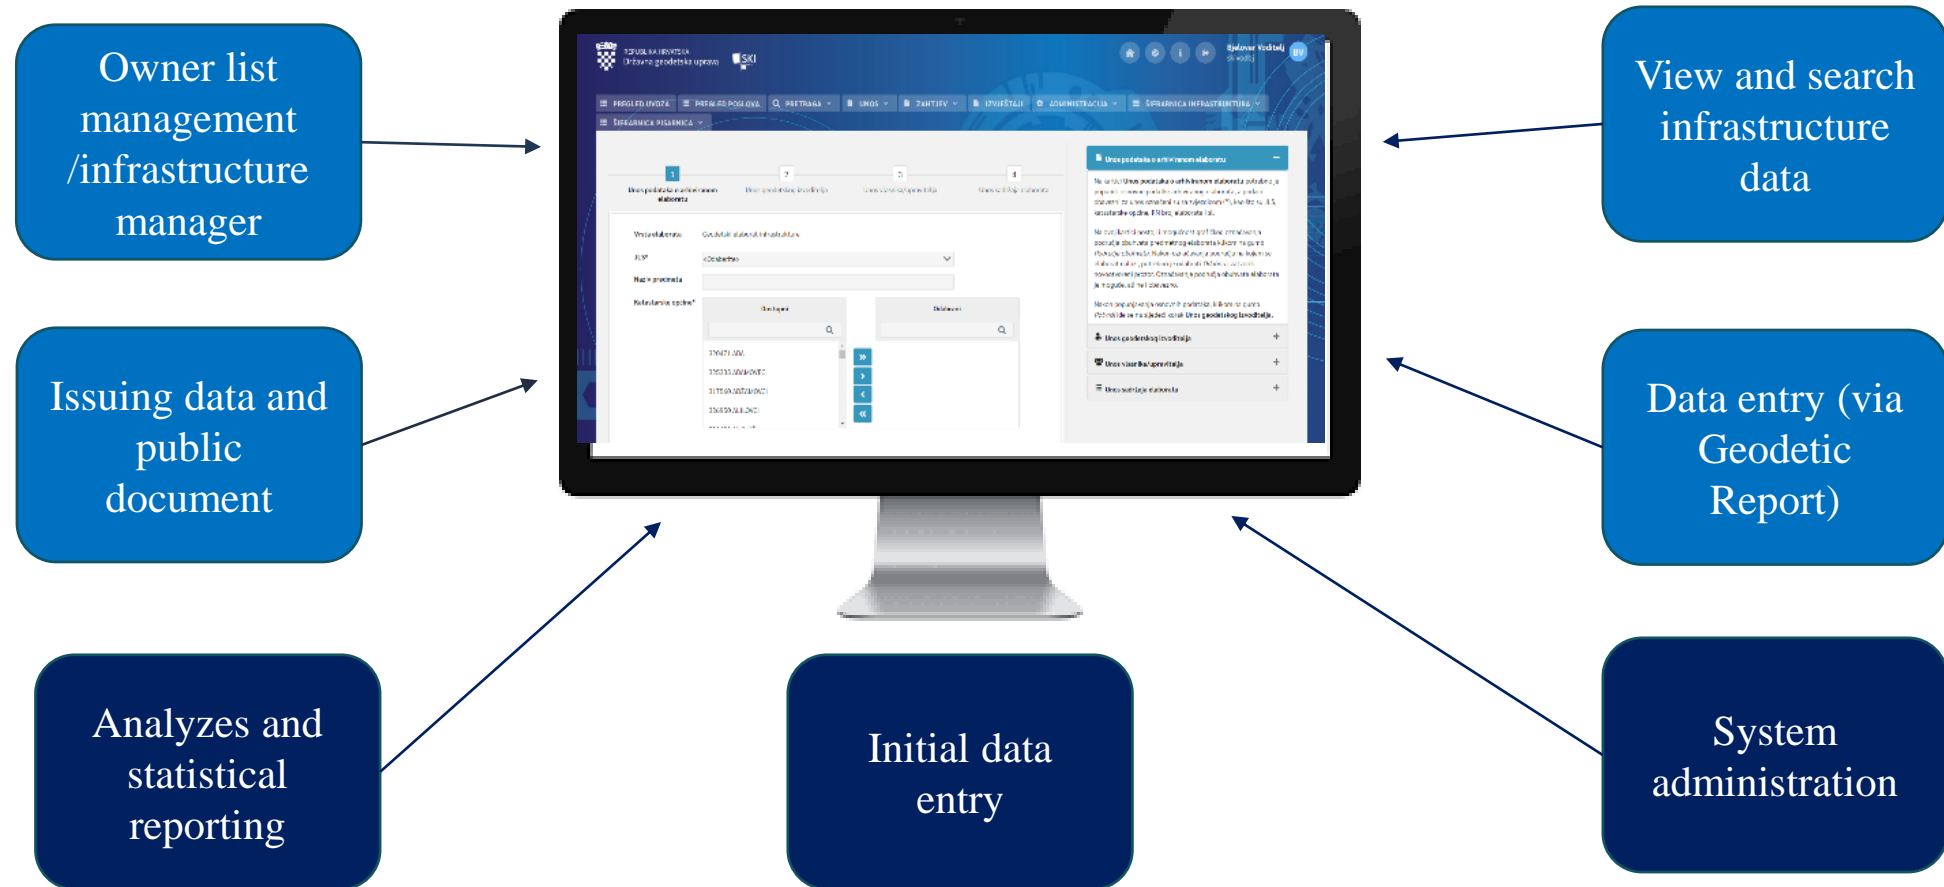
Owner list management /infrastructure manager

View and search infrastructure data

Issuing data and public document

Data entry (via Geodetic Report)

Analyzes and statistical reporting

Initial data entry

System administration

REPUBLIKA HRVATSKA
Državna geodetska uprava
SKI

Bjelovar Voditelj

PREGLED UVODA
PREGLED POSLOVA
PRETRAGA
UNOS
ZAHTJEV
IZVJEŠTAJI
ADMINISTRACIJA
ŠIFRARNICA INFRASTRUKTURA
ŠIFRARNICA PISARNICA

1
2
3
4

Unos podataka o arhiviranom elaboratu

Vrsta elaborata
Geodetski elaborat infrastrukture
JLS*
<Odaberite>
Naziv projekta
Katastarske općine*
Dostupni
Odabrani

Unos podataka o arhiviranom elaboratu

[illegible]

Unos geodetskog izvoditelja
Unos vlasnika/upravitelja
Unos sadržaja elaborata